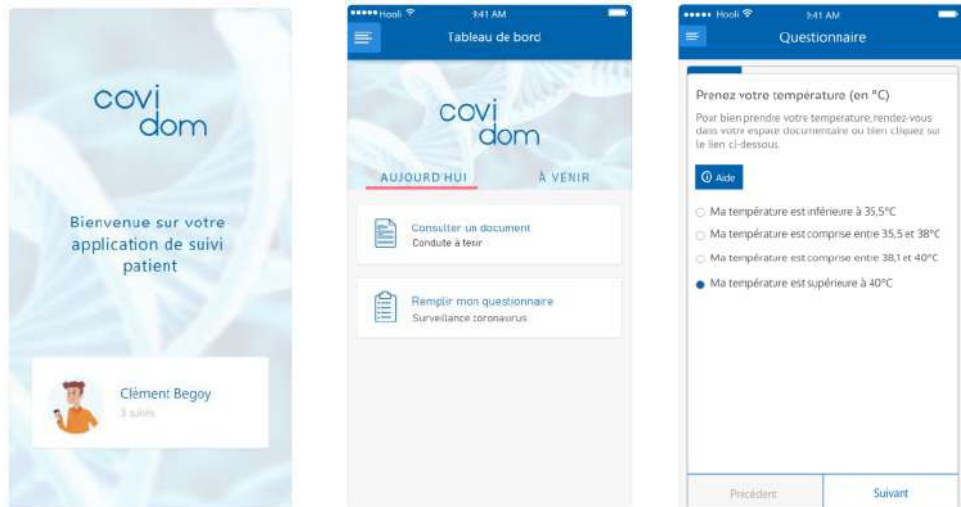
covi
dom

Bienvenue sur votre application de suivi patient

Clément Begoy
3 suivis

••••• Hooli 9:41 AM

Tableau de bord

covi
dom

AUJOURD'HUI
À VENIR

Consulter un document
Conduite à tenir

Remplir mon questionnaire
Surveillance coronavirus

••••• Hooli 9:41 AM

Questionnaire

Prenez votre température (en °C)

Pour bien prendre votre température, rendez-vous dans votre espace documentaire ou bien cliquez sur le lien ci-dessous.

Aide

Ma température est inférieure à 35,5°C

Ma température est comprise entre 35,5 et 38°C

Ma température est comprise entre 38,1 et 40°C

Ma température est supérieure à 40°C

Précédent
Suivant